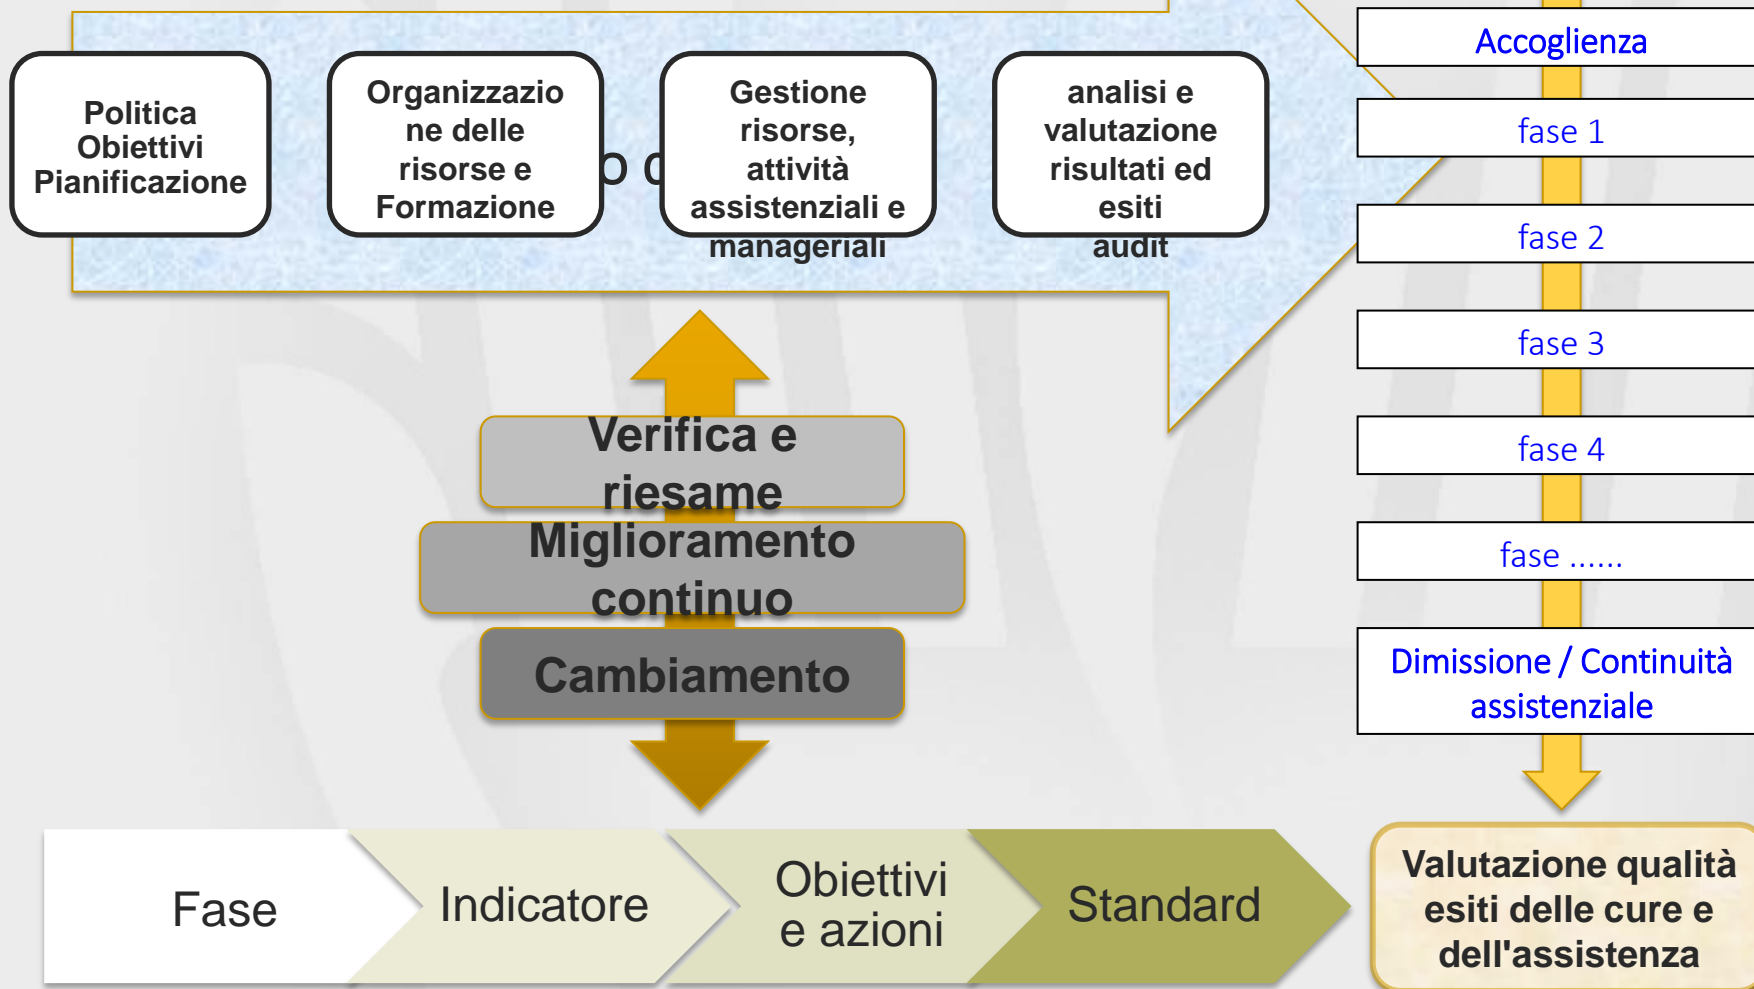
Politica Obiettivi Pianificazione

Organizzazione delle risorse e Formazione

o c

Gestione risorse, attività assistenziali e manageriali

analisi e valutazione risultati ed esiti audit

Accoglienza

fase 1

fase 2

fase 3

fase 4

fase ......

Dimissione / Continuità assistenziale

Verifica e riesame

Miglioramento continuo

Cambiamento

Fase

Indicatore

Obiettivi e azioni

Standard

Valutazione qualità esiti delle cure e dell'assistenza